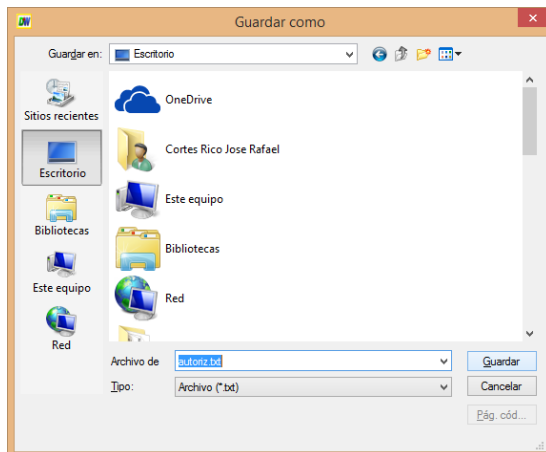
DW
Guardar como
Guardar en: Escritorio
Sitios recientes
Escritorio
Bibliotecas
Este equipo
Red
OneDrive
Cortes Rico Jose Rafael
Este equipo
Bibliotecas
Red
Archivo de autoriz.txt
Tipo: Archivo (*.txt)
Guardar
Cancelar
Pág. cód...